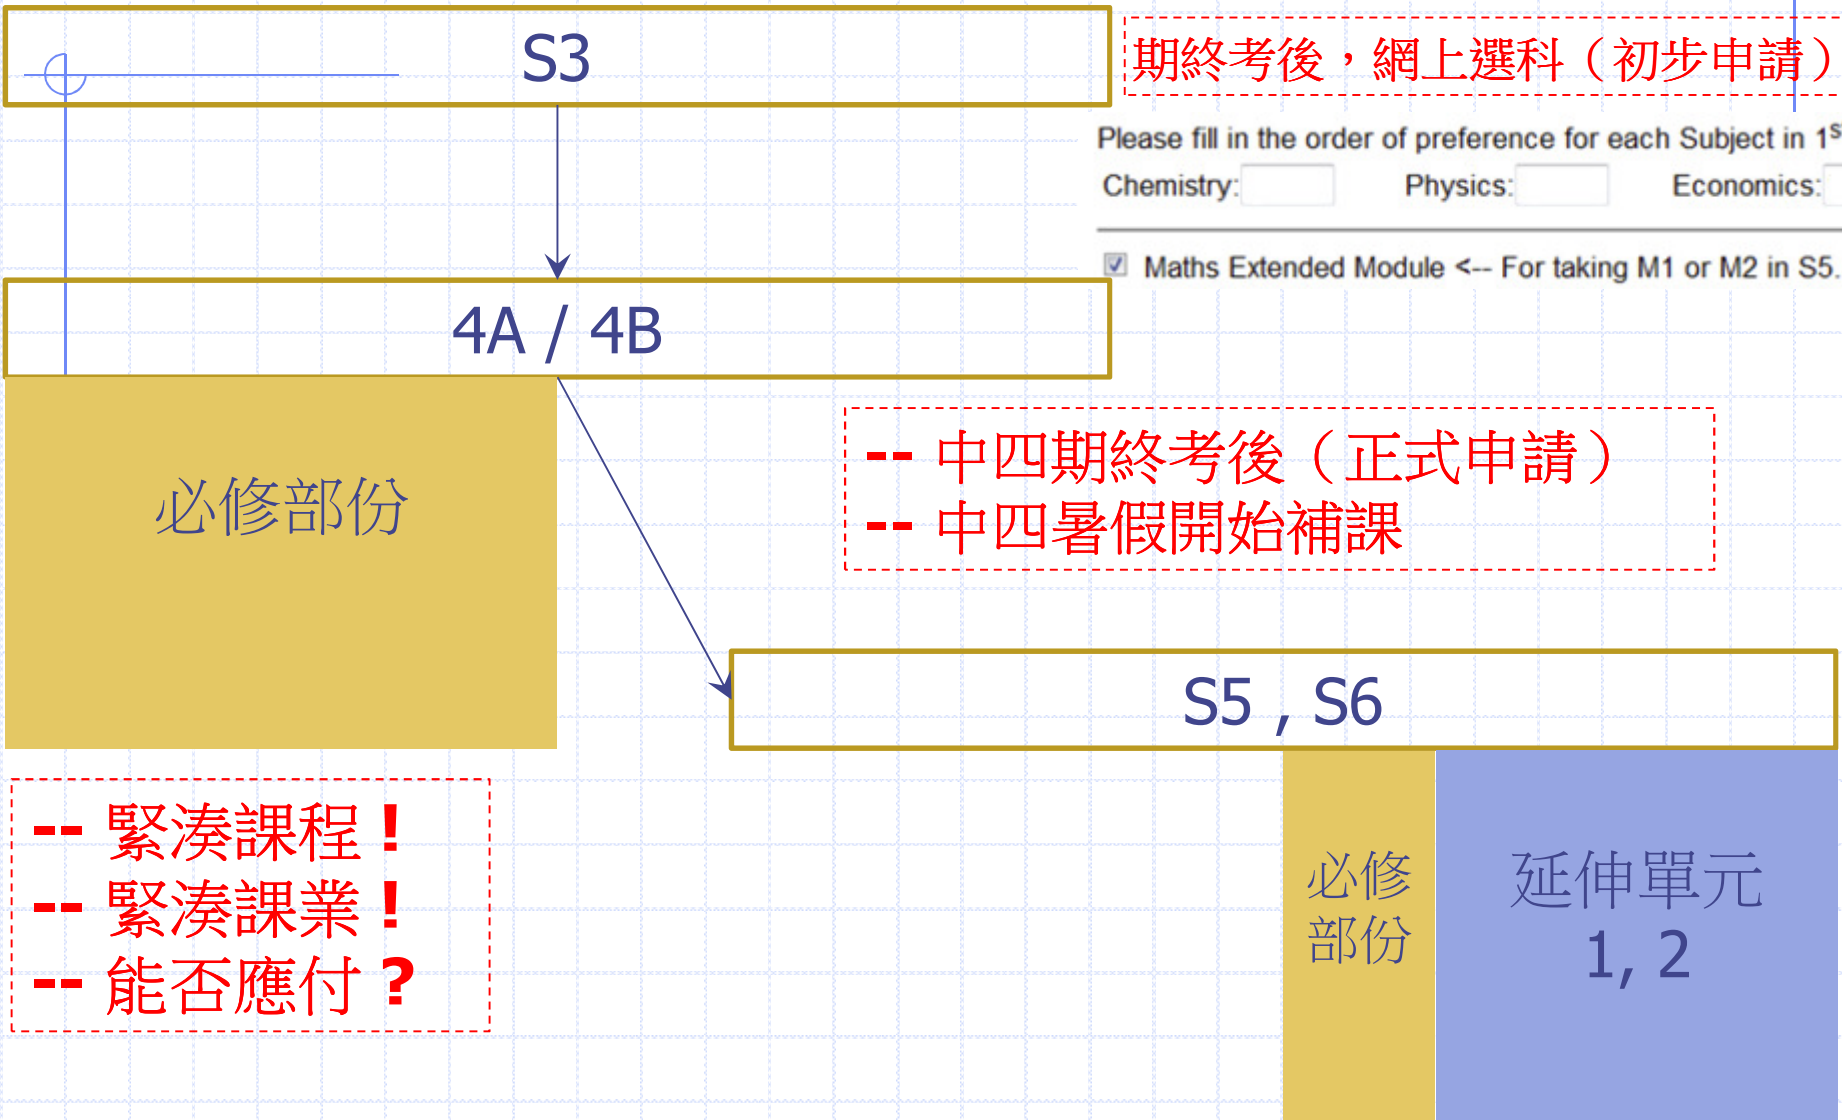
S3

期終考後，網上選科（初步申請）

Please fill in the order of preference for each Subject in 1$^{S}$

Chemistry: Physics: Economics:

Maths Extended Module <-- For taking M1 or M2 in S5.

4A / 4B

必修部份

-- 中四期終考後（正式申請）
-- 中四暑假開始補課

S5 , S6

-- 緊湊課程！
-- 緊湊課業！
-- 能否應付？

必修部份

延伸單元 1, 2